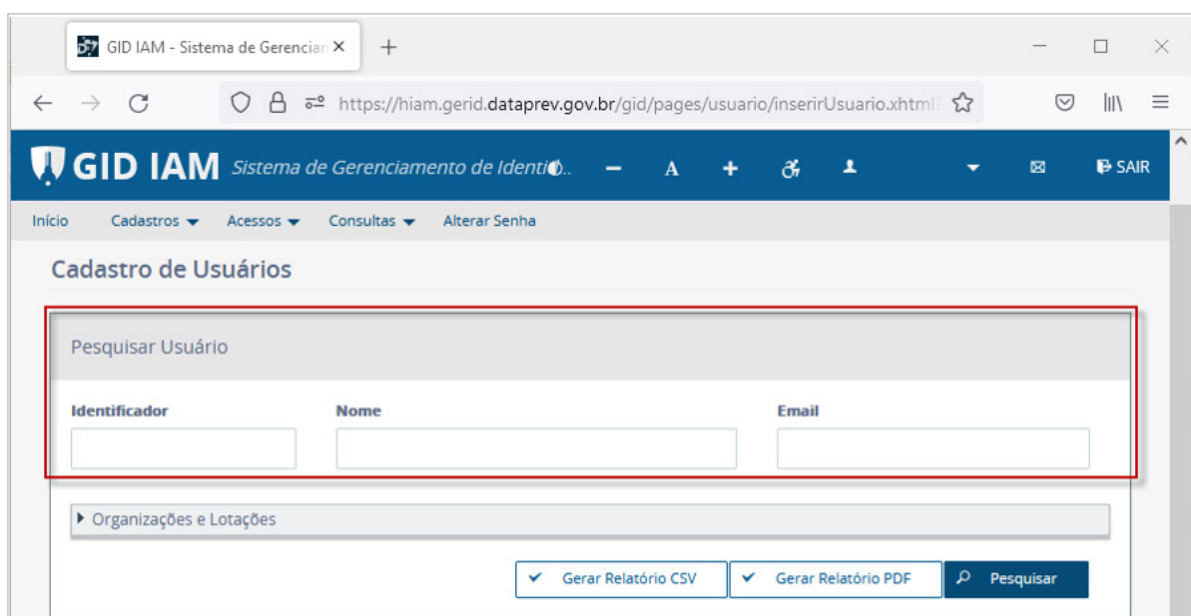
GID IAM - Sistema de Gerencian ×

https://hiam.gerid.dataprev.gov.br/gid/pages/usuario/inserirUsuario.xhtml

GID IAM Sistema de Gerenciamento de Identi...

A

SAIR

Início Cadastros Acessos Consultas Alterar Senha

Cadastro de Usuários

Pesquisar Usuário

Identificador

Nome

Email

Organizações e Lotações

Gerar Relatório CSV

Gerar Relatório PDF

Pesquisar